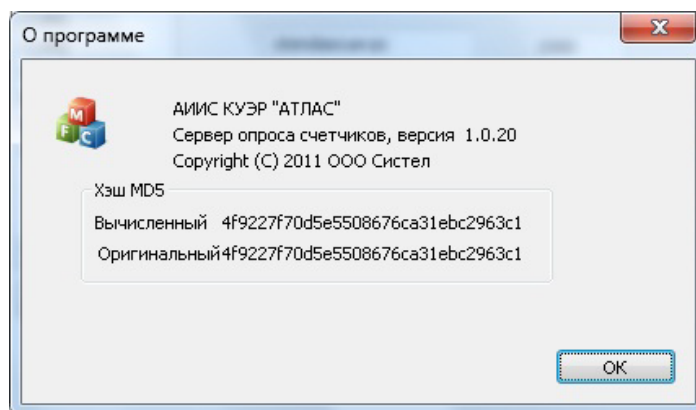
О программе

M
F C

АИИС КУЭР "АТЛАС"
Сервер опроса счетчиков, версия 1.0.20
Copyright (C) 2011 ООО Систел

Хэш MD5
Вычисленный 4f9227f70d5e5508676ca31ebc2963c1
Оригинальный4f9227f70d5e5508676ca31ebc2963c1

OK